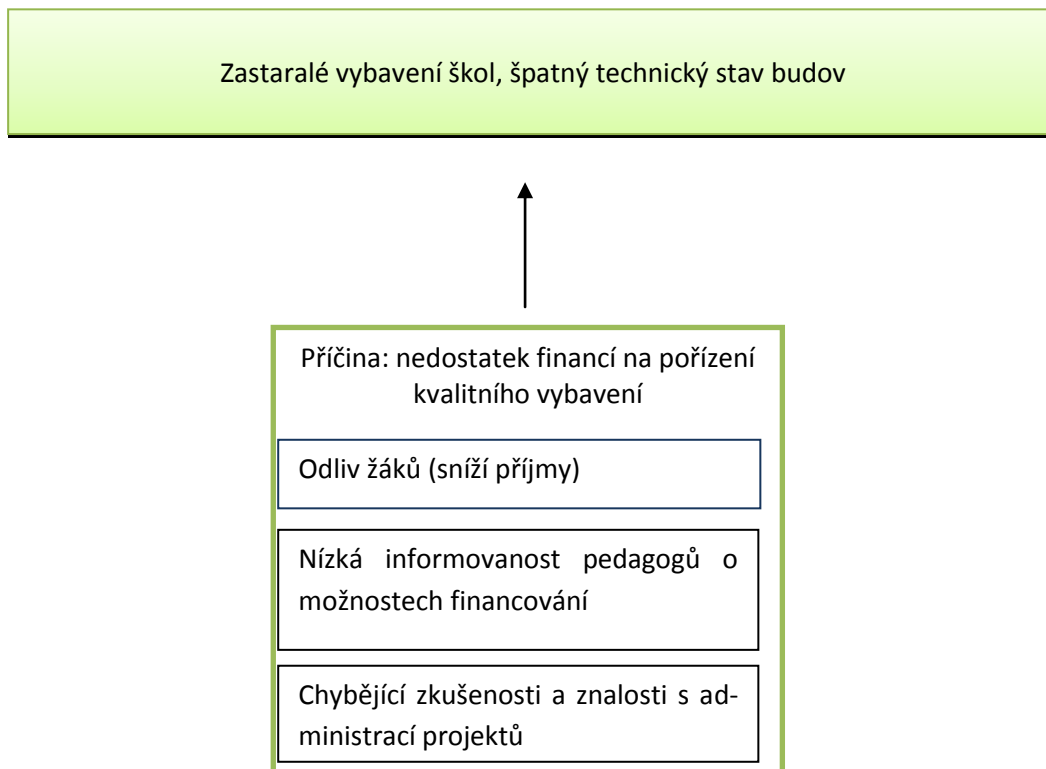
Zastaralé vybavení škol, špatný technický stav budov

Příčina: nedostatek financí na pořízení kvalitního vybavení

Odliv žáků (sníží příjmy)

Nízká informovanost pedagogů o možnostech financování

Chybějící zkušenosti a znalosti s administrací projektů